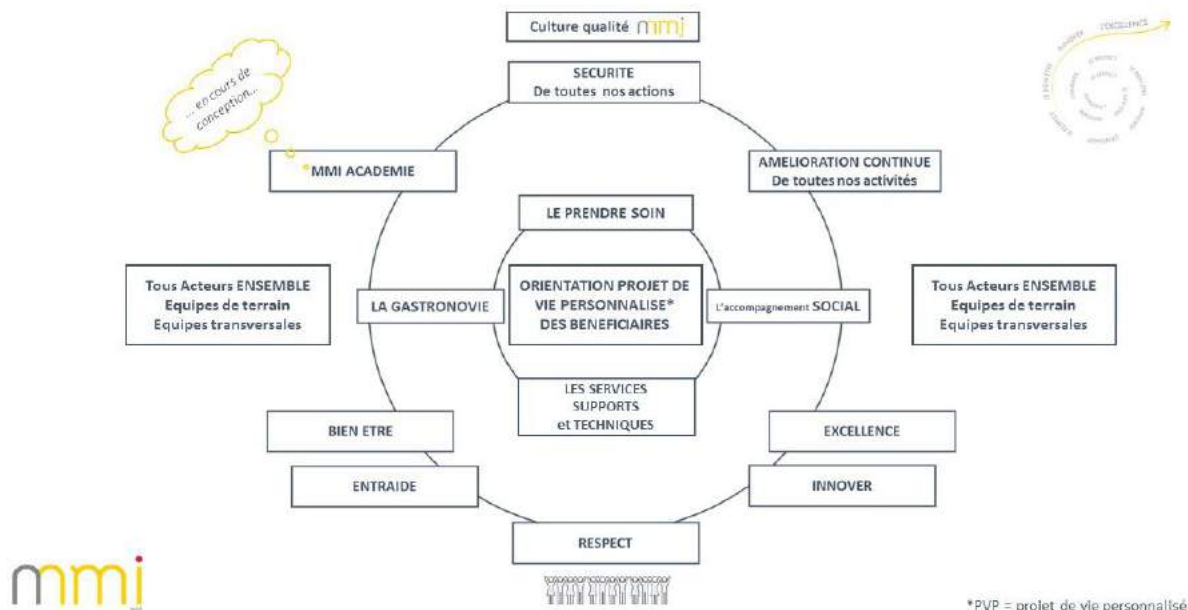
Culture qualité mmi

SECURITE
De toutes nos actions

... en cours de conception...

L'EXCELLENCE

*MMI ACADEMIE

AMELIORATION CONTINUE
De toutes nos activités

LE PRENDRE SOIN

Tous Acteurs ENSEMBLE
Equipes de terrain
Equipes transversales

LA GASTRONOVIE

ORIENTATION PROJET DE VIE PERSONNALISE* DES BENEFICIAIRES

L'accompagnement SOCIAL

Tous Acteurs ENSEMBLE
Equipes de terrain
Equipes transversales

LES SERVICES SUPPORTS et TECHNIQUES

BIEN ETRE

EXCELLENCE

ENTRAIDE

INNOVER

RESPECT

mmi

*PVP = projet de vie personnalisé